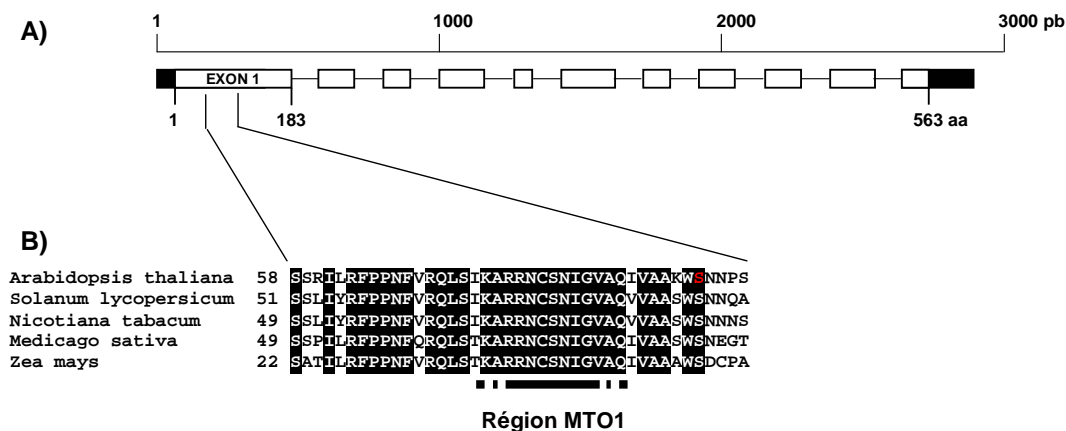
A)

1 1000 2000 3000 pb

EXON 1

1 183 563 aa

B)

Arabidopsis thaliana 58 SSRILRFPPNFVRQLSIKARRNCSNIGVAQIVAAKWSNNPS
Solanum lycopersicum 51 SSLIYRFPPNFVRQLSIKARRNCSNIGVAQVVAASWSNNQA
Nicotiana tabacum 49 SSLIYRFPPNFVRQLSIKARRNCSNIGVAQVVAASWSNNNS
Medicago sativa 49 SSPILRFPPNFQRQLSIKARRNCSNIGVAQIVAASWSNEGT
Zea mays 22 SATILRFPPNFVRQLSTKARRNCSNIGVAQIVAAAWSDCPA

Région MTO1